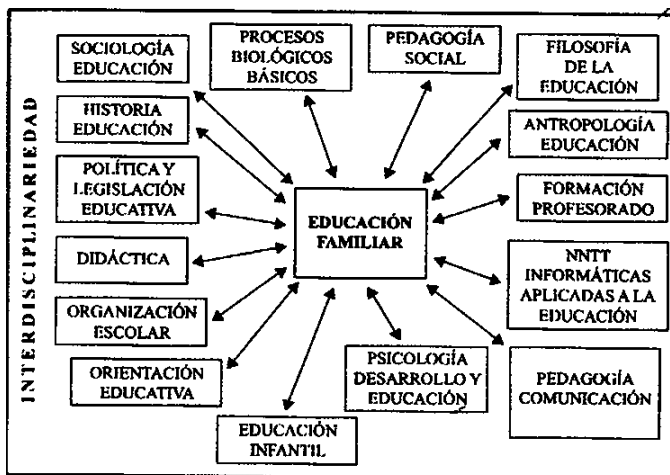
INTERDISCIPLINARIEDAD

SOCIOLOGÍA EDUCACIÓN

PROCESOS BIOLÓGICOS BÁSICOS

PEDAGOGÍA SOCIAL

FILOSOFÍA DE LA EDUCACIÓN

HISTORIA EDUCACIÓN

ANTROPOLOGÍA EDUCACIÓN

POLÍTICA Y LEGISLACIÓN EDUCATIVA

EDUCACIÓN FAMILIAR

FORMACIÓN PROFESORADO

DIDÁCTICA

NNTT INFORMÁTICAS APLICADAS A LA EDUCACIÓN

ORGANIZACIÓN ESCOLAR

ORIENTACIÓN EDUCATIVA

PSICOLOGÍA DESARROLLO Y EDUCACIÓN

PEDAGOGÍA COMUNICACIÓN

EDUCACIÓN INFANTIL